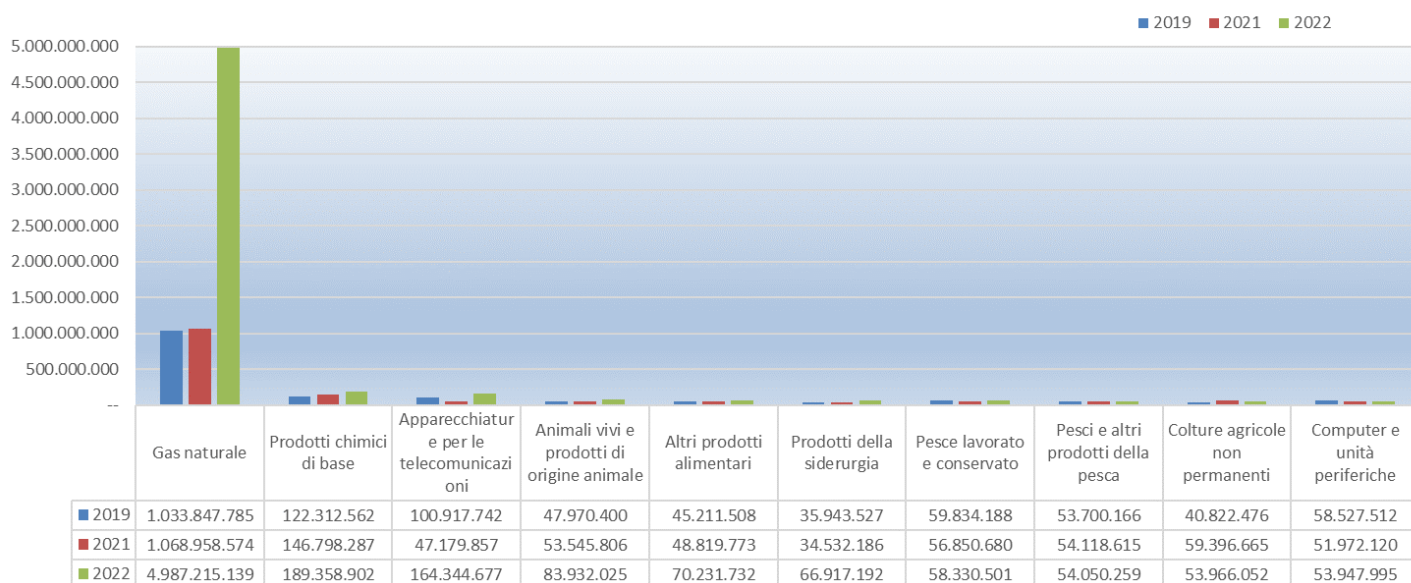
2019 2021 2022

5.000.000.000
4.500.000.000
4.000.000.000
3.500.000.000
3.000.000.000
2.500.000.000
2.000.000.000
1.500.000.000
1.000.000.000
500.000.000
-

| | Gas naturale | Prodotti chimici di base | Apparecchiature per le telecomunicazioni | Animali vivi e prodotti di origine animale | Altri prodotti alimentari | Prodotti della siderurgia | Pesce lavorato e conservato | Pesci e altri prodotti della pesca | Colture agricole non permanenti | Computer e unità periferiche |
|---|---|---|---|---|---|---|---|---|---|---|
| 2019 | 1.033.847.785 | 122.312.562 | 100.917.742 | 47.970.400 | 45.211.508 | 35.943.527 | 59.834.188 | 53.700.166 | 40.822.476 | 58.527.512 |
| 2021 | 1.068.958.574 | 146.798.287 | 47.179.857 | 53.545.806 | 48.819.773 | 34.532.186 | 56.850.680 | 54.118.615 | 59.396.665 | 51.972.120 |
| 2022 | 4.987.215.139 | 189.358.902 | 164.344.677 | 83.932.025 | 70.231.732 | 66.917.192 | 58.330.501 | 54.050.259 | 53.966.052 | 53.947.995 |